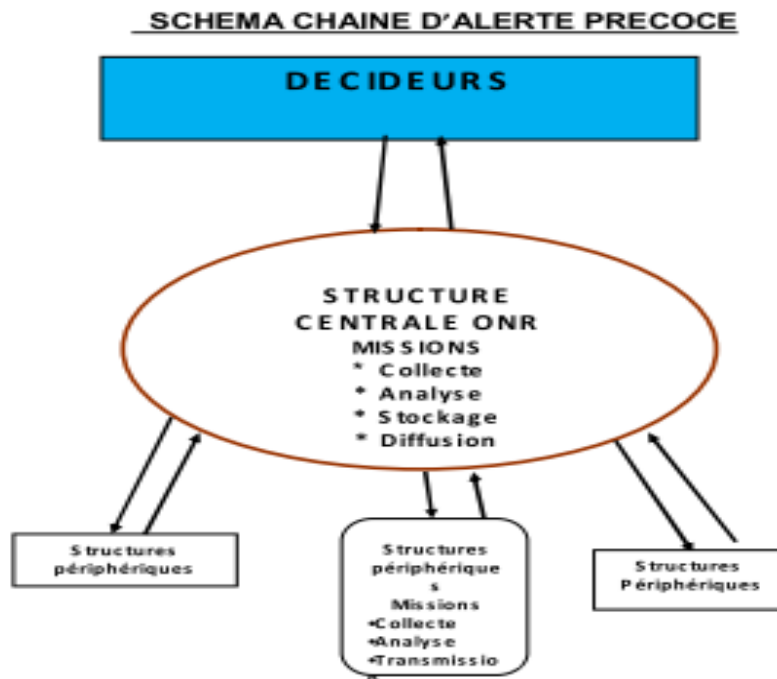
SCHEMA CHAINE D'ALERTE PRECOCE

DECIDEURS

STRUCTURE CENTRALE ONR
MISSIONS
* Collecte
* Analyse
* Stockage
* Diffusion

Structures périphériques

Structures périphériques
Missions
•Collecte
•Analyse
•Transmissio

Structures Périphériques